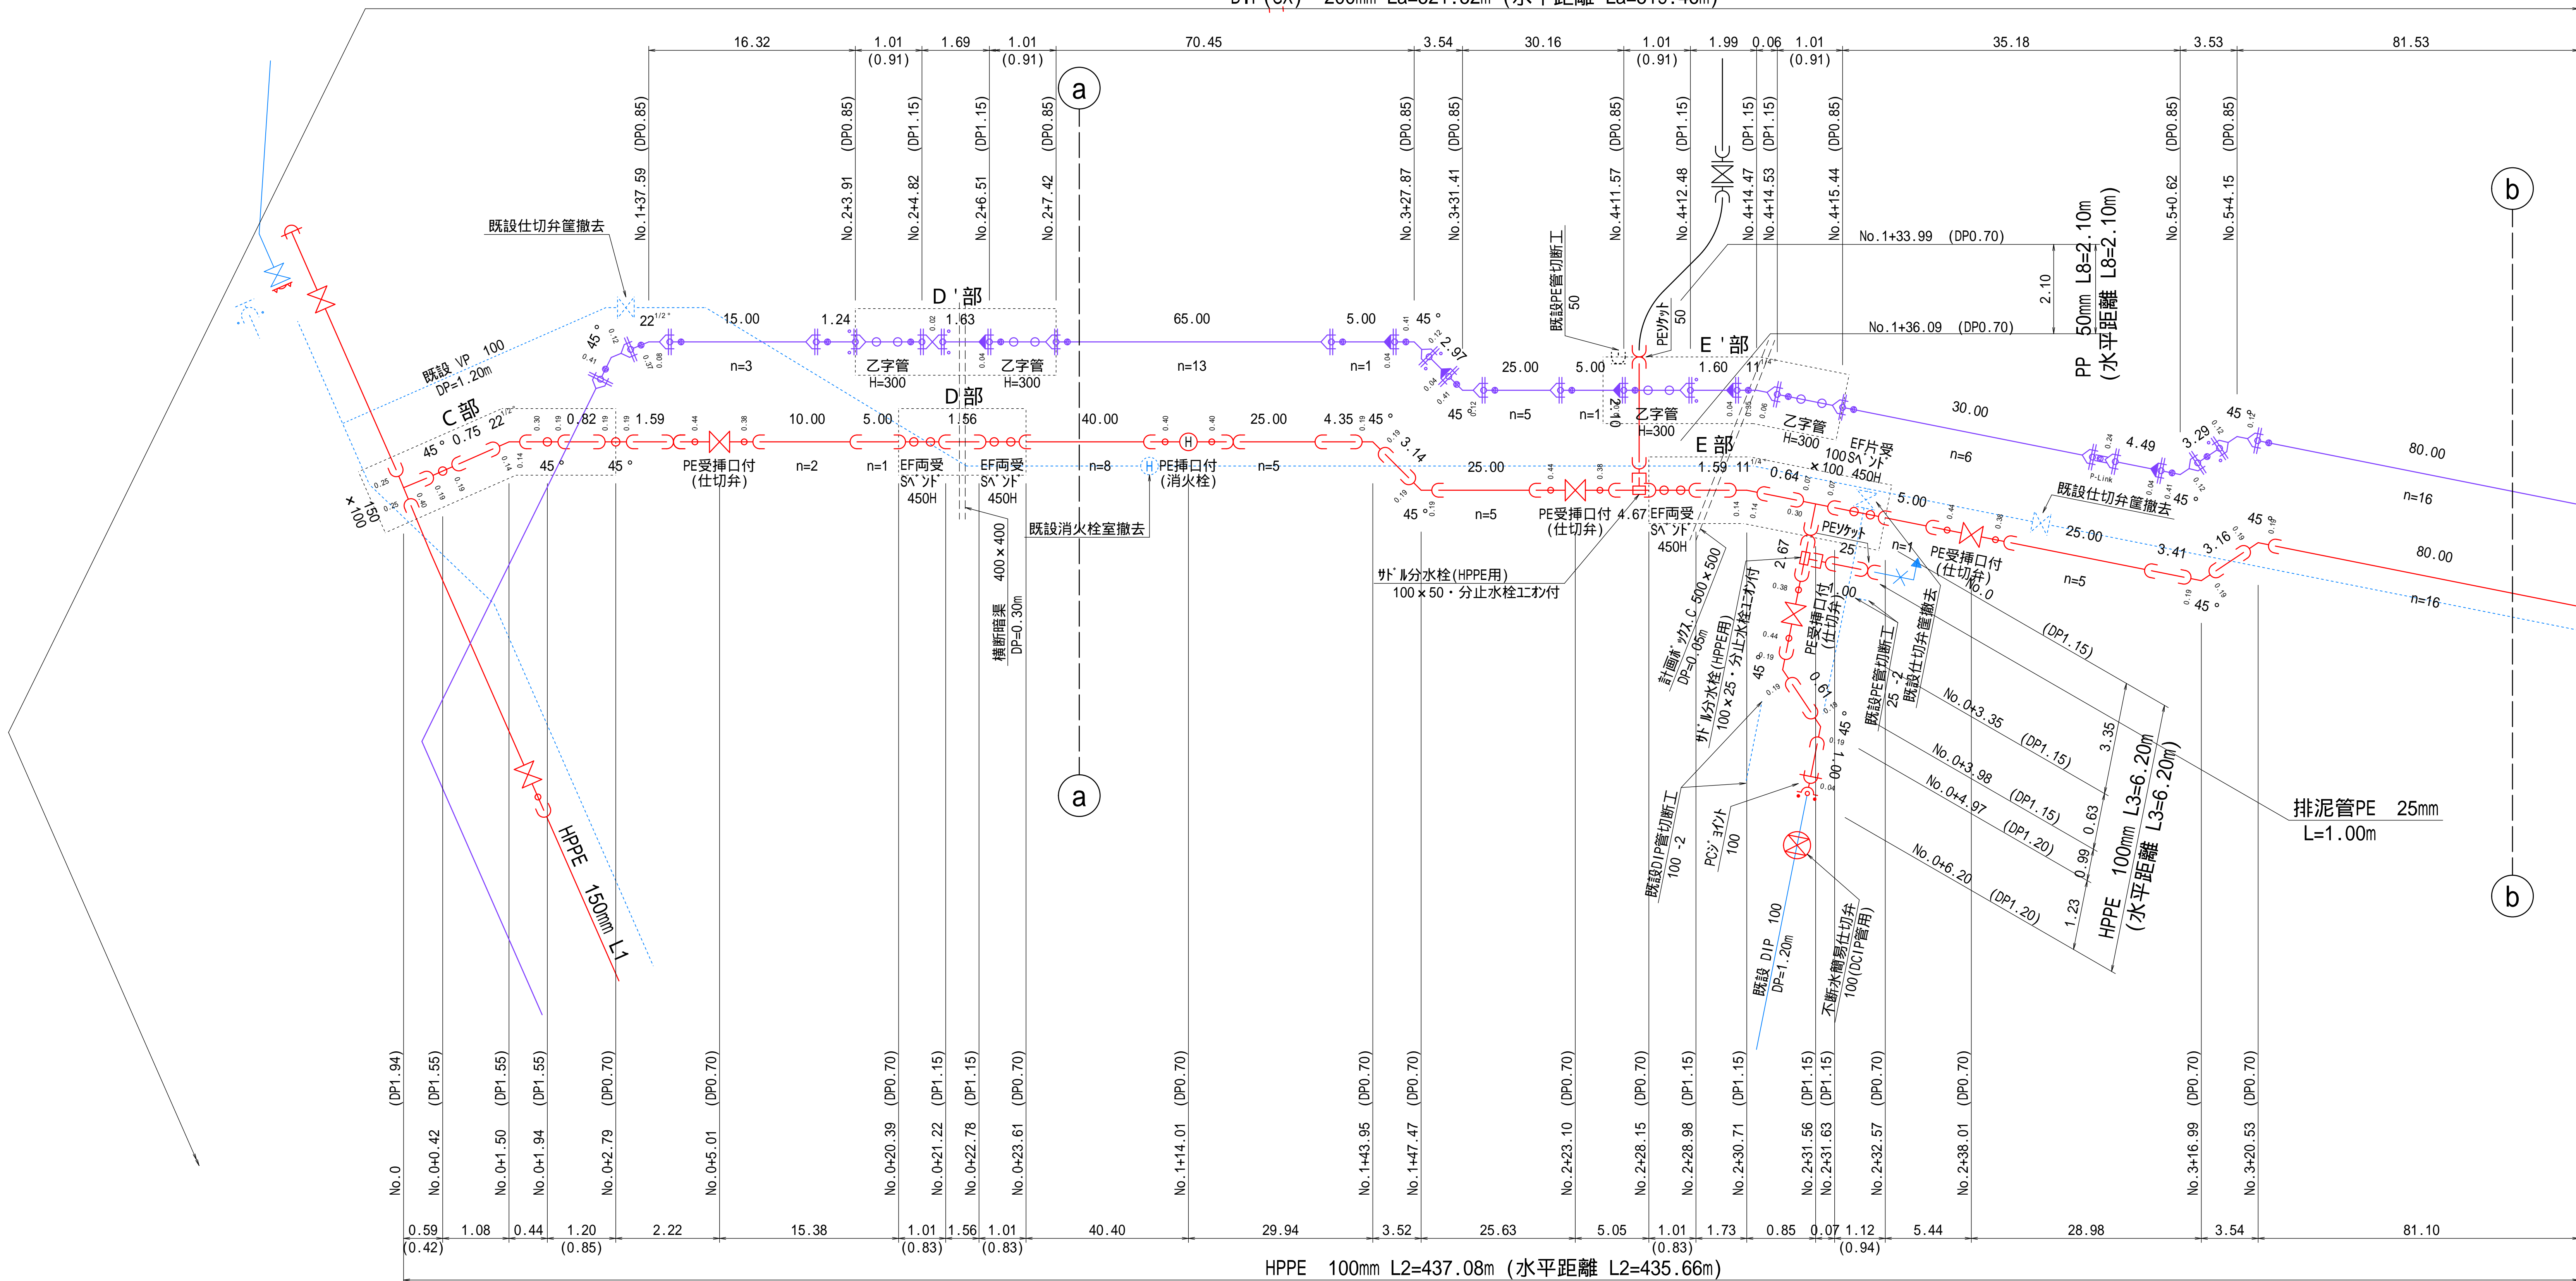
DIP (GX) 200mm La=321.32m (水平距離 La=319.48m)

16.32 1.01 (0.91) 1.69 1.01 (0.91) 70.45 3.54 30.16 1.01 (0.91) 1.99 0.06 1.01 (0.91) 35.18 3.53 81.53

No.1+37.59 (DP0.85) No.2+3.91 (DP0.85) No.2+4.82 (DP1.15) No.2+6.51 (DP1.15) No.2+7.42 (DP0.85) No.3+27.87 (DP0.85) No.3+31.41 (DP0.85) No.4+11.57 (DP0.85) No.4+12.48 (DP1.15) No.4+14.47 (DP1.15) No.4+14.53 (DP1.15) No.4+15.44 (DP0.85) No.5+0.62 (DP0.85) No.5+4.15 (DP0.85)

a
a
b
b

既設仕切弁筐撤去
既設 VP 100
DP=1.20m
C 部
D ' 部
D 部
E ' 部
E 部
15.00 1.24 1.63 65.00 5.00 25.00 5.00 1.60 30.00
n=3 n=13 n=1 n=5 n=1 n=6 n=16
乙字管 H=300
乙字管 H=300
乙字管 H=300
乙字管 H=300
既設PE管切断工 50
PEｿｹｯﾄ 50
No.1+33.99 (DP0.70)
No.1+36.09 (DP0.70)
2.10
PP 50mm L8=2.10m (水平距離 L8=2.10m)
45° 22 1/2° 45° 0.75 22 0.82 1.59 10.00 5.00 1.56 40.00 25.00 4.35 45° 3.14 25.00 1.59 11 0.64 5.00 4.49 3.29 45° 80.00
150 × 100
PE受挿口付 (仕切弁)
n=2 n=1 n=8 n=5 n=5
EF両受 Sﾍﾞﾝﾄﾞ 450H
EF両受 Sﾍﾞﾝﾄﾞ 450H
PE挿口付 (消火栓)
既設消火栓室撤去
横断暗渠 400×400 DP=0.30m
PE受挿口付 (仕切弁) 4.67
EF両受 Sﾍﾞﾝﾄﾞ 450H
EF片受 100Sﾍﾞﾝﾄﾞ ×100 450H
既設仕切弁筐撤去
25.00 3.41 3.16 45° 80.00 n=16
PEｿｹｯﾄ 25
n=1
PE受挿口付 (仕切弁)
n=5
ｻﾄﾞﾙ分水栓(HPPE用)
100×50・分止水栓ﾕﾆｵﾝ付
計画ﾎﾞｯｸｽC 500×500 DP=0.05m
ｻﾄﾞﾙ分水栓(HPPE用) 100×25・分止水栓ﾕﾆｵﾝ付
PE受挿口付 (仕切弁)
既設PE管切断工 25
既設仕切弁筐撤去
2.67 0.91 1.00 2.00
No.0+3.35 (DP1.15)
No.0+3.98 (DP1.15)
No.0+4.97 (DP1.20)
No.0+6.20 (DP1.20)
3.35 0.63 0.99 1.23
HPPE 100mm L3=6.20m (水平距離 L3=6.20m)
排泥管PE 25mm
L=1.00m
既設DIP管切断工 100 -2
PCｼﾞｮｲﾝﾄ 100
既設 DIP 100 DP=1.20m
不断水簡易仕切弁 100(DCIP管用)
HPPE 150mm L1

(DP1.94) No.0
(DP1.55) No.0+0.42
(DP1.55) No.0+1.50
(DP1.55) No.0+1.94
(DP0.70) No.0+2.79
(DP0.70) No.0+5.01
(DP0.70) No.0+20.39
(DP1.15) No.0+21.22
(DP1.15) No.0+22.78
(DP0.70) No.0+23.61
(DP0.70) No.1+14.01
(DP0.70) No.1+43.95
(DP0.70) No.1+47.47
(DP0.70) No.2+23.10
(DP0.70) No.2+28.15
(DP1.15) No.2+28.98
(DP1.15) No.2+30.71
(DP1.15) No.2+31.56
(DP1.15) No.2+31.63
(DP0.70) No.2+32.57
(DP0.70) No.2+38.01
(DP0.70) No.3+16.99
(DP0.70) No.3+20.53

0.59 (0.42) 1.08 0.44 1.20 (0.85) 2.22 15.38 1.01 (0.83) 1.56 1.01 (0.83) 40.40 29.94 3.52 25.63 5.05 1.01 (0.83) 1.73 0.85 0.07 1.12 (0.94) 5.44 28.98 3.54 81.10

HPPE 100mm L2=437.08m (水平距離 L2=435.66m)